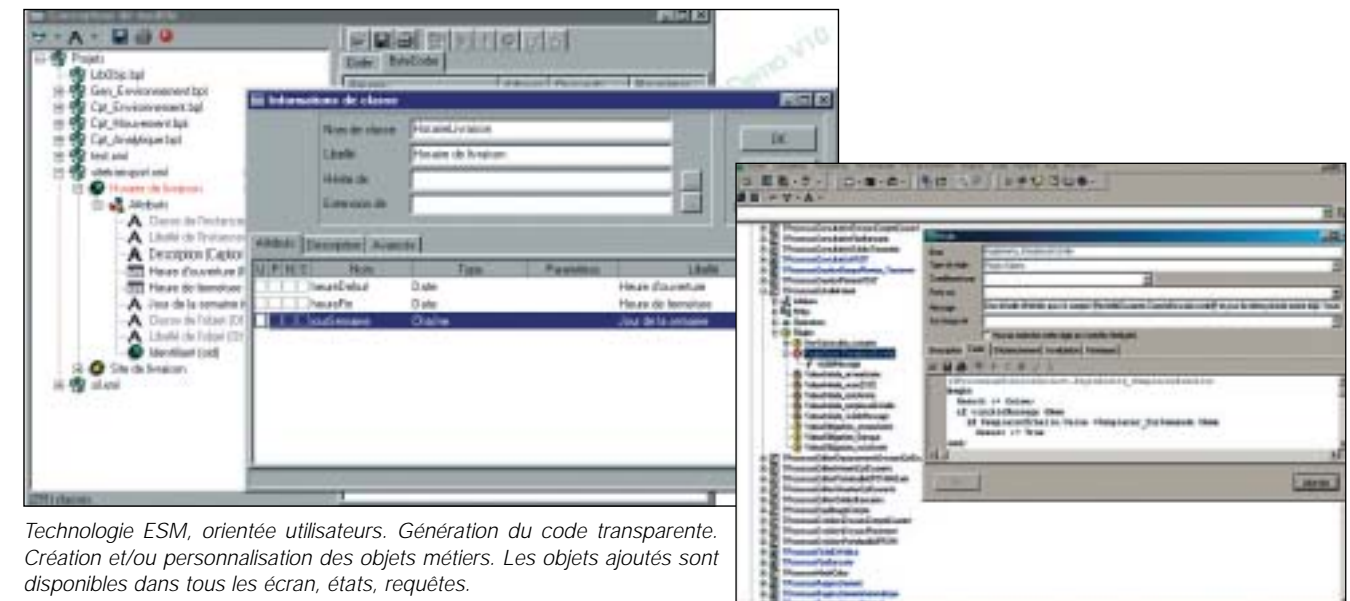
Projets
LibObp.bpl
Gen_Environnement.bpl
Cpt_Environnement.bpl
Cpt_Mouvement.bpl
Cpt_Analytique.bpl
test.xml
siteleroquet.xml
Horaire de livraison
Attributs
Classe de l'instance
Libellé de l'instance
Description (Caption)
Heure d'ouverture
Heure de fermeture
Jour de la semaine
Classe de l'objet
Libellé de l'objet
Identifiant (oid)
Site de livraison
sil.xml

Code
ByteCode

Demo V10

Informations de classe
Nom de classe
HoraireLivraison
Libellé
Horaire de livraison
Hérite de
Extension de
OK
Attributs
Description
Avancés
Nom
Type
Paramètres
Libellé
HeureDebut
Date
Heure d'ouverture
HeureFin
Date
Heure de fermeture
JourSemaine
Chaîne
Jour de la semaine

Code
Begin
Result := False;
if ... then
Result := True
end;

Technologie ESM, orientée utilisateurs. Génération du code transparente. Création et/ou personnalisation des objets métiers. Les objets ajoutés sont disponibles dans tous les écran, états, requêtes.